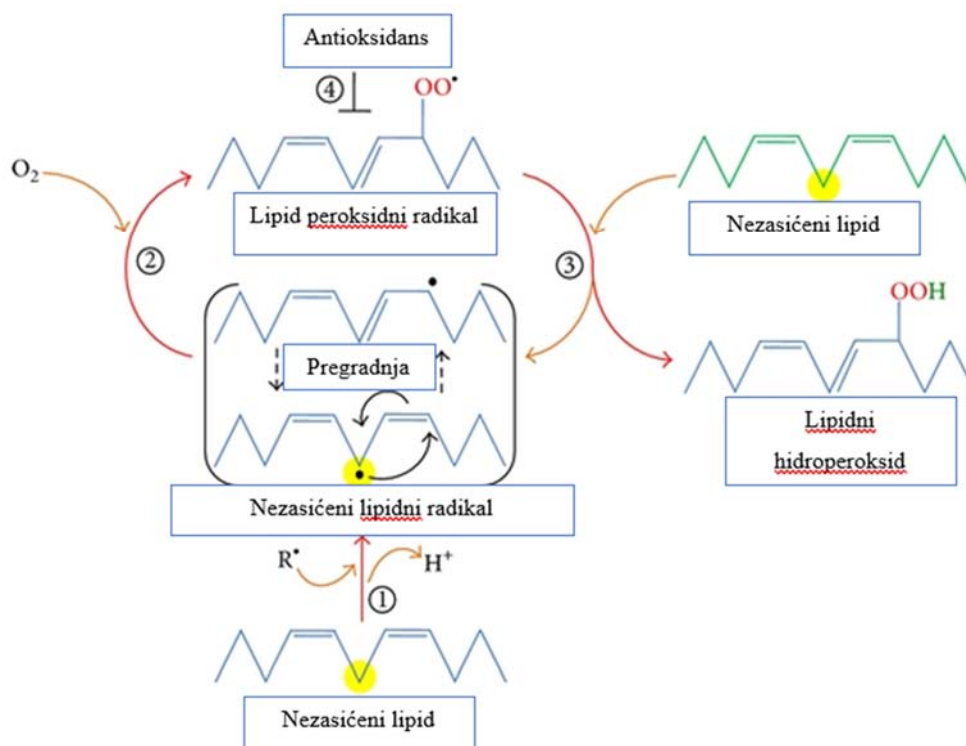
Antioksidans

④

$OO^{\bullet}$

$O_2$

②

Lipid peroksidni radikal

③

Nezasićeni lipid

OOH

Pregradnja

Lipidni hidroperoksid

Nezasićeni lipidni radikal

$R^{\bullet}$

$H^{+}$

①

Nezasićeni lipid